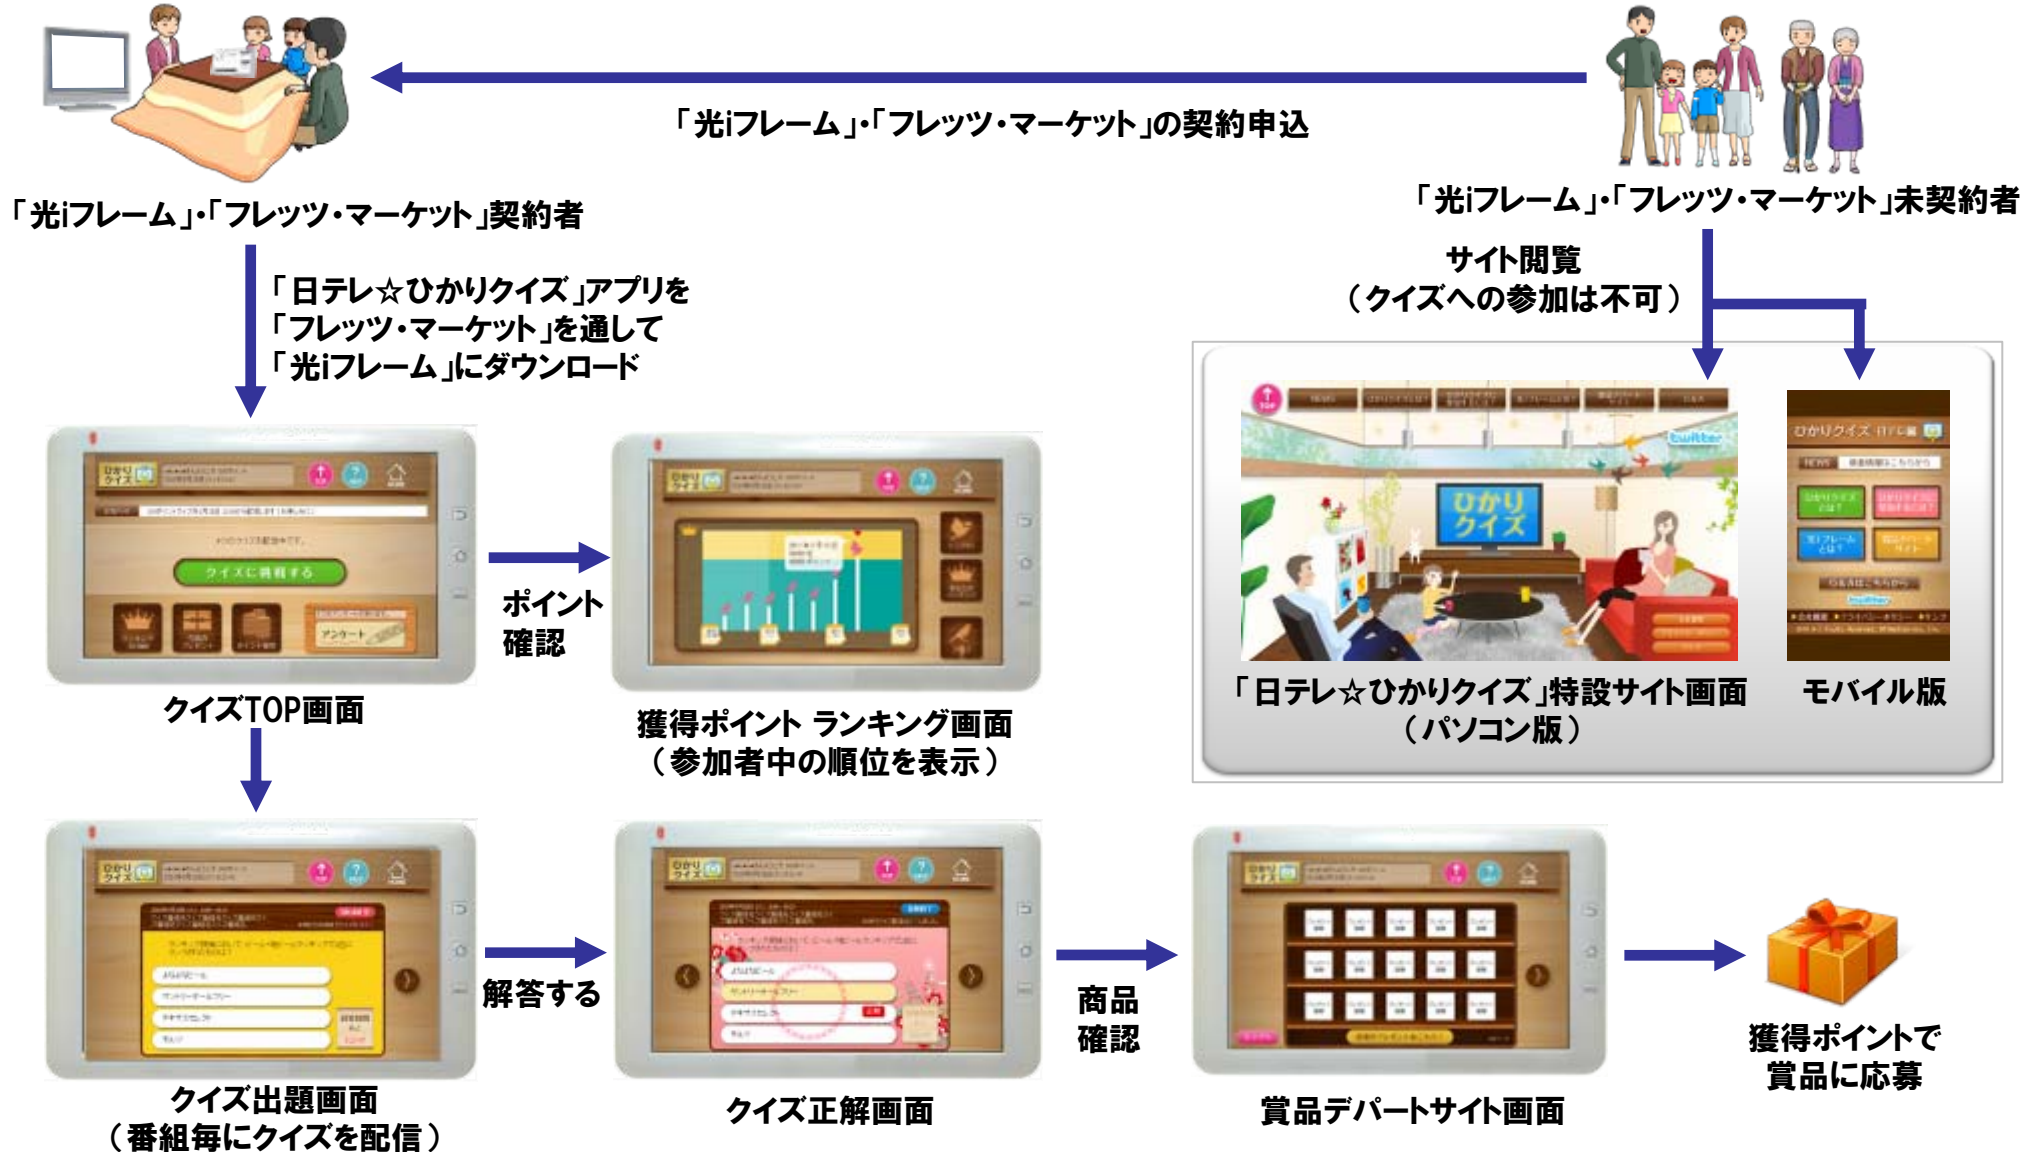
「光iフレーム」・「フレッツ・マーケット」の契約申込

「光iフレーム」・「フレッツ・マーケット」契約者

「光iフレーム」・「フレッツ・マーケット」未契約者

「日テレ☆ひかりクイズ」アプリを
「フレッツ・マーケット」を通して
「光iフレーム」にダウンロード

サイト閲覧
（クイズへの参加は不可）

クイズに挑戦する

ポイント
確認

クイズTOP画面

獲得ポイント ランキング画面
（参加者中の順位を表示）

ひかり
クイズ

twitter

「日テレ☆ひかりクイズ」特設サイト画面
（パソコン版）

モバイル版

解答する

商品
確認

獲得ポイントで
賞品に応募

クイズ出題画面
（番組毎にクイズを配信）

クイズ正解画面

賞品デパートサイト画面